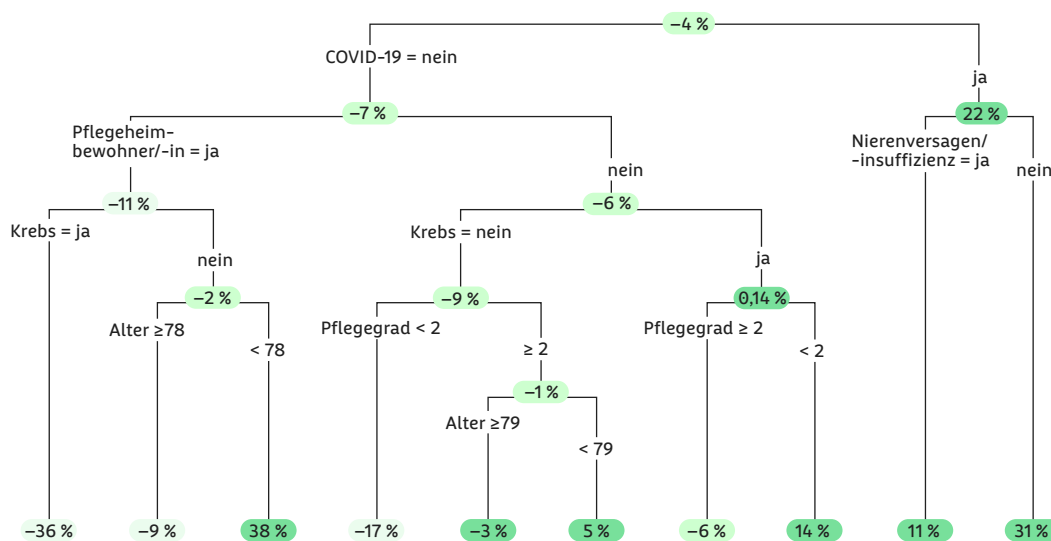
–4 %
COVID-19 = nein
ja
–7 %
22 %
Pflegeheimbewohner/-in = ja
nein
Nierenversagen/ -insuffizienz = ja
nein
–11 %
–6 %
Krebs = ja
nein
Krebs = nein
ja
–2 %
–9 %
0,14 %
Alter ≥78
< 78
Pflegegrad < 2
≥ 2
Pflegegrad ≥ 2
< 2
–1 %
Alter ≥79
< 79
–36 %
–9 %
38 %
–17 %
–3 %
5 %
–6 %
14 %
11 %
31 %